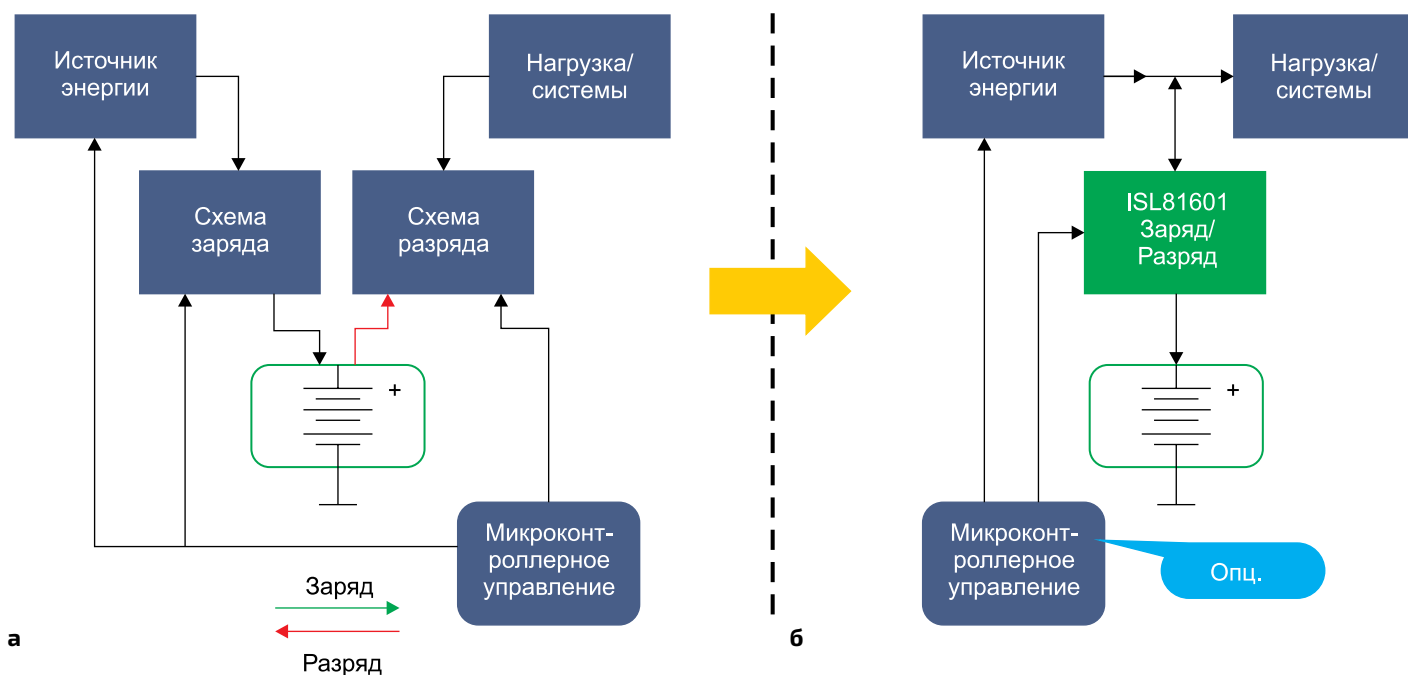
Источник энергии

Нагрузка/ системы

Схема заряда

Схема разряда

+

Микроконтроллерное управление

Заряд

Разряд

а

Источник энергии

Нагрузка/ системы

ISL81601 Заряд/ Разряд

+

Микроконтроллерное управление

Опц.

б